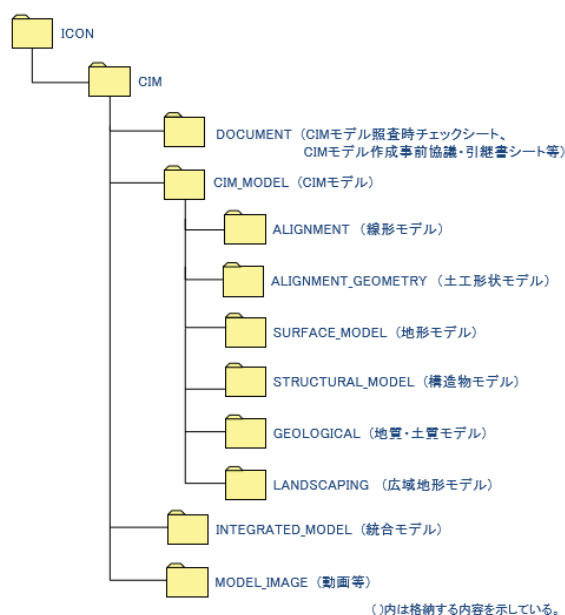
ICON

CIM

DOCUMENT（CIMモデル照査時チェックシート、CIMモデル作成事前協議・引継書シート等）

CIM_MODEL（CIMモデル）

ALIGNMENT （線形モデル）

ALIGNMENT_GEOMETRY （土工形状モデル）

SURFACE_MODEL（地形モデル）

STRUCTURAL_MODEL（構造物モデル）

GEOLOGICAL（地質・土質モデル）

LANDSCAPING （広域地形モデル）

INTEGRATED_MODEL（統合モデル）

MODEL_IMAGE（動画等）

（）内は格納する内容を示している。